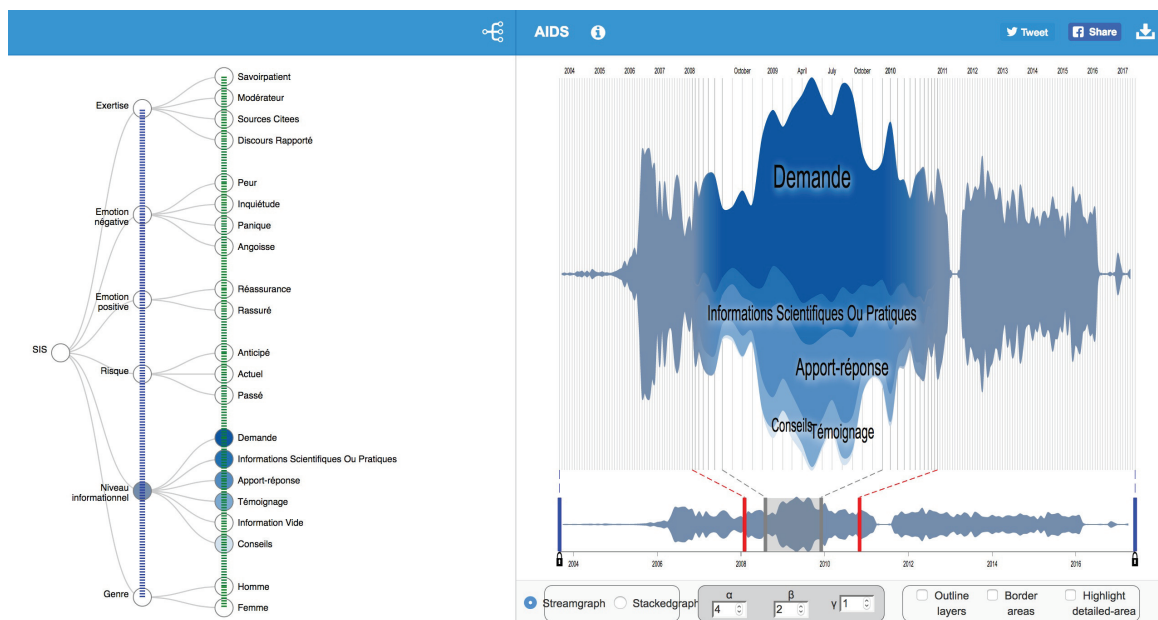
AIDS

Tweet
Share

SIS
Exertise
Savoirpatient
Modérateur
Sources Citees
Discours Rapporté
Emotion négative
Peur
Inquiétude
Panique
Angoisse
Emotion positive
Réassurance
Rassuré
Risque
Anticipé
Actuel
Passé
Niveau informationnel
Demande
Informations Scientifiques Ou Pratiques
Apport-réponse
Témoignage
Information Vide
Conseils
Genre
Homme
Femme

2004 2005 2006 2007 2008 October 2009 April July October 2010 2011 2012 2013 2014 2015 2016 2017

Demande
Informations Scientifiques Ou Pratiques
Apport-réponse
Conseils
Témoignage

2004 2006 2008 2010 2012 2014 2016

Streamgraph
Stackedgraph
α
4
β
2
γ
1
Outline layers
Border areas
Highlight detailed-area